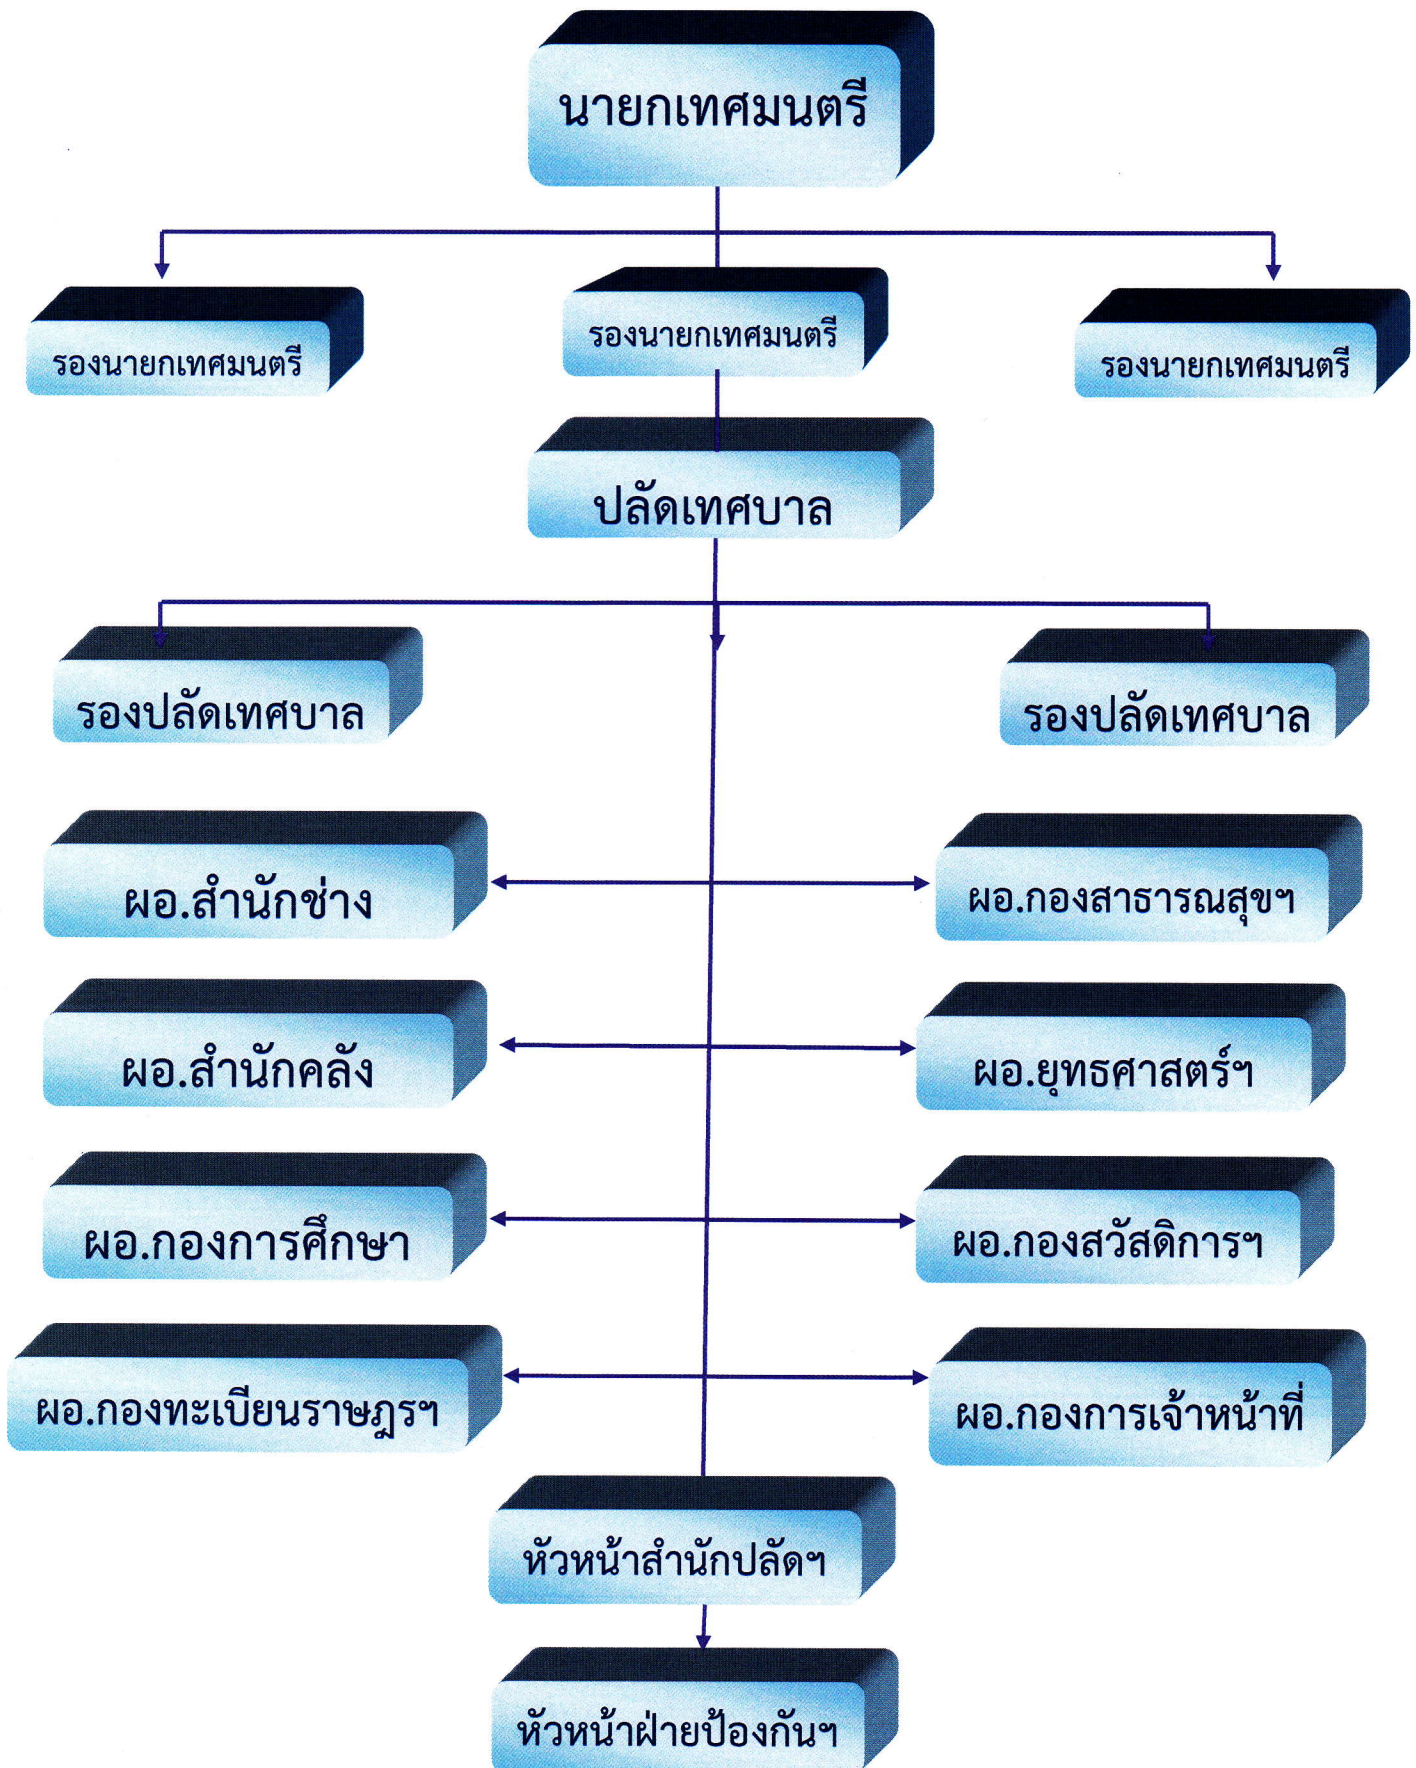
นายกเทศมนตรี

รองนายกเทศมนตรี

รองนายกเทศมนตรี

รองนายกเทศมนตรี

ปลัดเทศบาล

รองปลัดเทศบาล

รองปลัดเทศบาล

ผอ.สำนักช่าง

ผอ.กองสาธารณสุขฯ

ผอ.สำนักคลัง

ผอ.ยุทธศาสตร์ฯ

ผอ.กองการศึกษา

ผอ.กองสวัสดิการฯ

ผอ.กองทะเบียนราษฎรฯ

ผอ.กองการเจ้าหน้าที่

หัวหน้าสำนักปลัดฯ

หัวหน้าฝ่ายป้องกันฯ